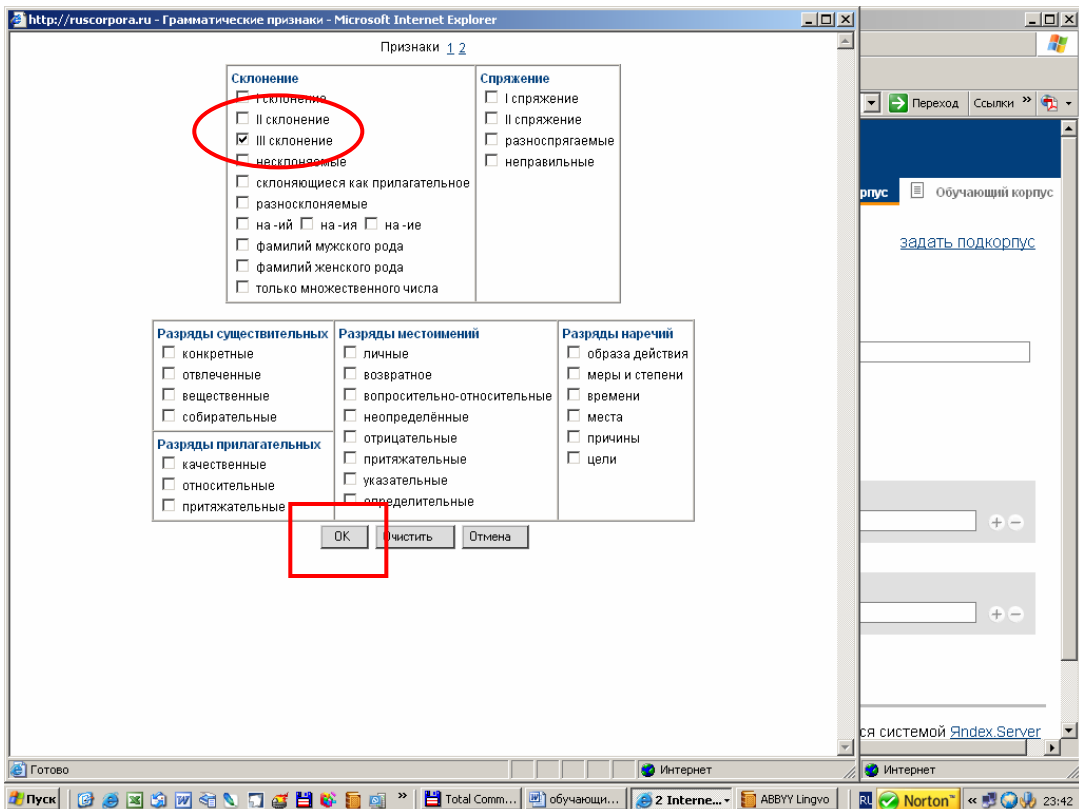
http://ruscorpora.ru - Грамматические признаки - Microsoft Internet Explorer

Признаки 1 2

Склонение
I склонение
II склонение
III склонение
несклоняемые
склоняющиеся как прилагательное
разносклоняемые
на -ий на -ия на -ие
фамилий мужского рода
фамилий женского рода
только множественного числа

Спряжение
I спряжение
II спряжение
разноспрягаемые
неправильные

Разряды существительных
конкретные
отвлеченные
вещественные
собирательные

Разряды прилагательных
качественные
относительные
притяжательные

Разряды местоимений
личные
возвратное
вопросительно-относительные
неопределённые
отрицательные
притяжательные
указательные
определительные

Разряды наречий
образа действия
меры и степени
времени
места
причины
цели

OK Очистить Отмена

Переход Ссылки »
рпус Обучающий корпус
задать подкорпус
ся системой Яndex.Server

Готово
Интернет
Интернет

Пуск Total Comm... обучающи... 2 Interne... ABBYY Lingvo Norton 23:42